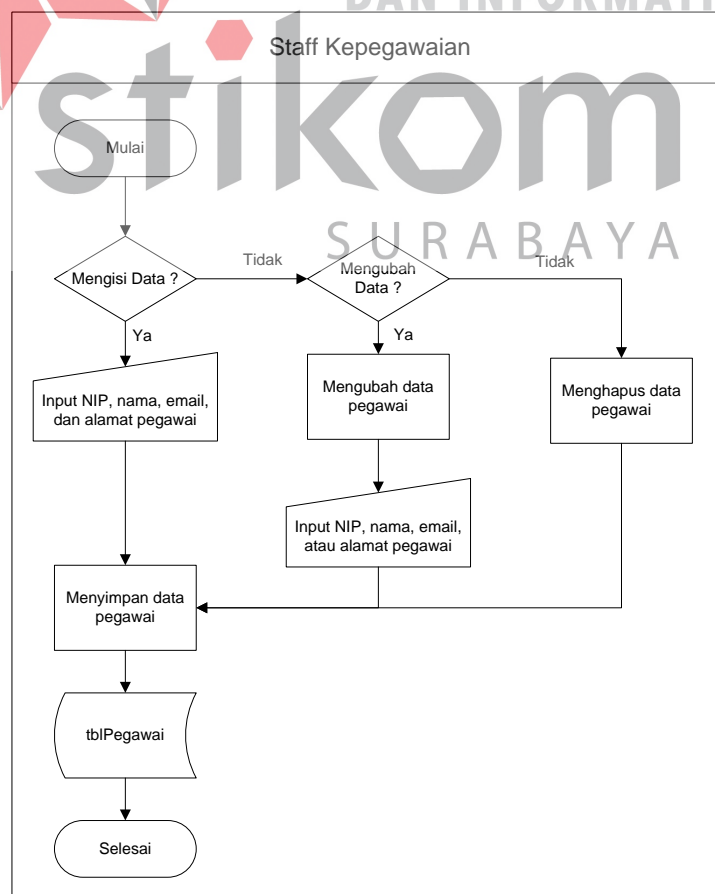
DAN INFORMATI

stikom

SURABAYA

Staff Kepegawaian

Mulai

Mengisi Data ?

Tidak

Mengubah Data ?

Tidak

Ya

Ya

Input NIP, nama, email, dan alamat pegawai

Mengubah data pegawai

Menghapus data pegawai

Input NIP, nama, email, atau alamat pegawai

Menyimpan data pegawai

tblPegawai

Selesai